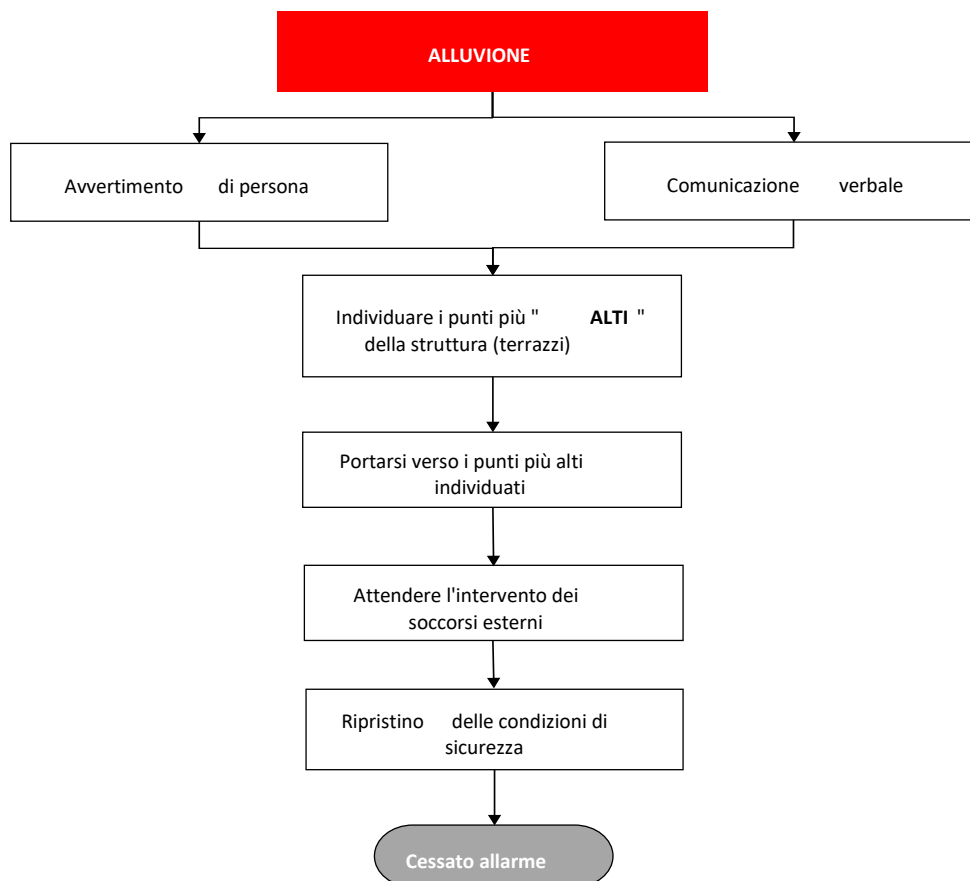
ALLUVIONE

Avvertimento di persona

Comunicazione verbale

Individuare i punti più " ALTI " della struttura (terrazzi)

Portarsi verso i punti più alti individuati

Attendere l'intervento dei soccorsi esterni

Ripristino delle condizioni di sicurezza

Cessato allarme